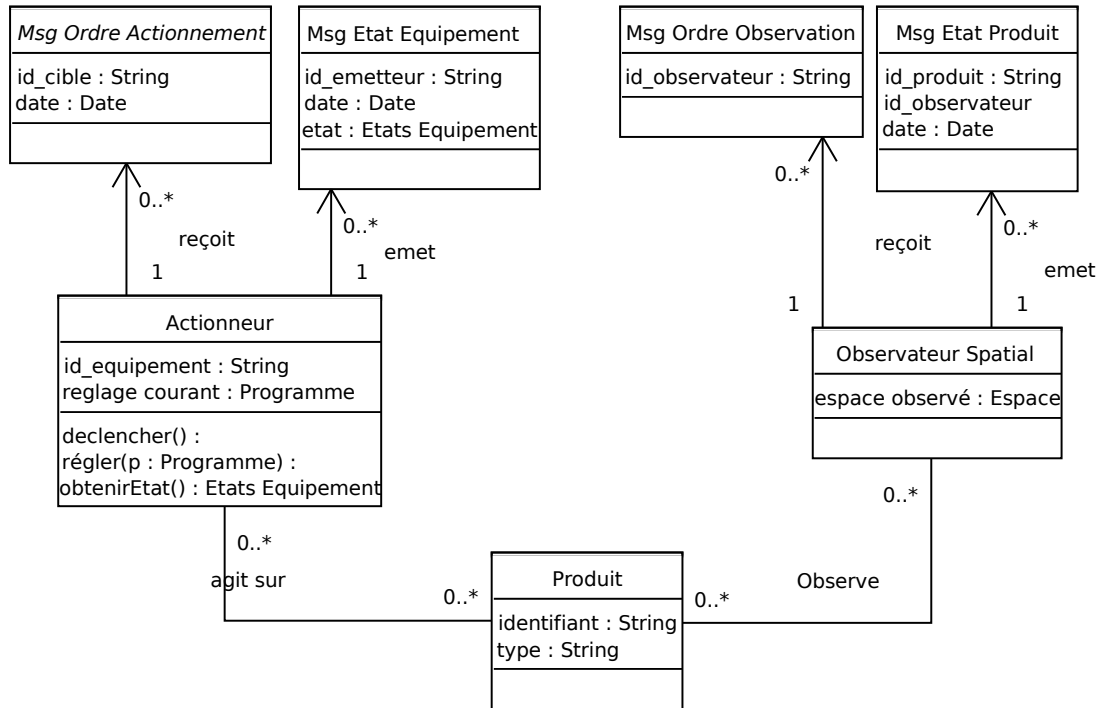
Msg Ordre Actionnement
id_cible : String
date : Date

Msg Etat Equipement
id_emetteur : String
date : Date
etat : Etats Equipement

Msg Ordre Observation
id_observateur : String

Msg Etat Produit
id_produit : String
id_observateur
date : Date

0..*
reçoit
1

0..*
emet
1

0..*
reçoit
1

0..*
emet
1

Actionneur
id_equipement : String
reglage courant : Programme
declencher() :
régler(p : Programme) :
obtenirEtat() : Etats Equipement

Observateur Spatial
espace observé : Espace

0..*
agit sur
0..*

Produit
identifiant : String
type : String

0..*
Observe
0..*